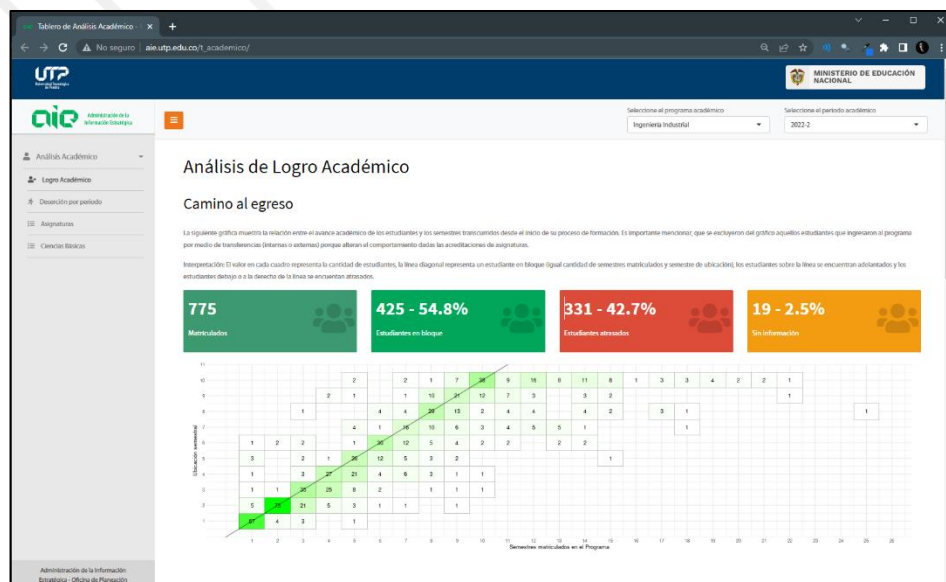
Tablero de Análisis Académico ×

No seguro | aie.utp.edu.co/t_academico/

UTP

MINISTERIO DE EDUCACIÓN NACIONAL

aie Administración de la Información Estratégica

Seleccione el programa académico
Ingeniería Industrial

Seleccione el periodo académico
2022-2

Análisis Académico
Logro Académico
Deserción por periodo
Asignaturas
Ciencias Básicas

Análisis de Logro Académico

Camino al egreso

La siguiente gráfica muestra la relación entre el avance académico de los estudiantes y los semestres transcurridos desde el inicio de su proceso de formación. Es importante mencionar, que se excluyeron del gráfico aquellos estudiantes que ingresaron al programa por medio de transferencias (internas o externas) porque alteran el comportamiento dadas las acreditaciones de asignaturas.

Interpretación: El valor en cada cuadro representa la cantidad de estudiantes, la línea diagonal representa un estudiante en bloque (igual cantidad de semestres matriculados y semestre de ubicación), los estudiantes sobre la línea se encuentran adelantados y los estudiantes debajo o a la derecha de la línea se encuentran atrasados.

775
Matriculados

425 - 54.8%
Estudiantes en bloque

331 - 42.7%
Estudiantes atrasados

19 - 2.5%
Sin información

Ubicación semestral

Semestres matriculados en el Programa

Administración de la Información Estratégica - Oficina de Planeación